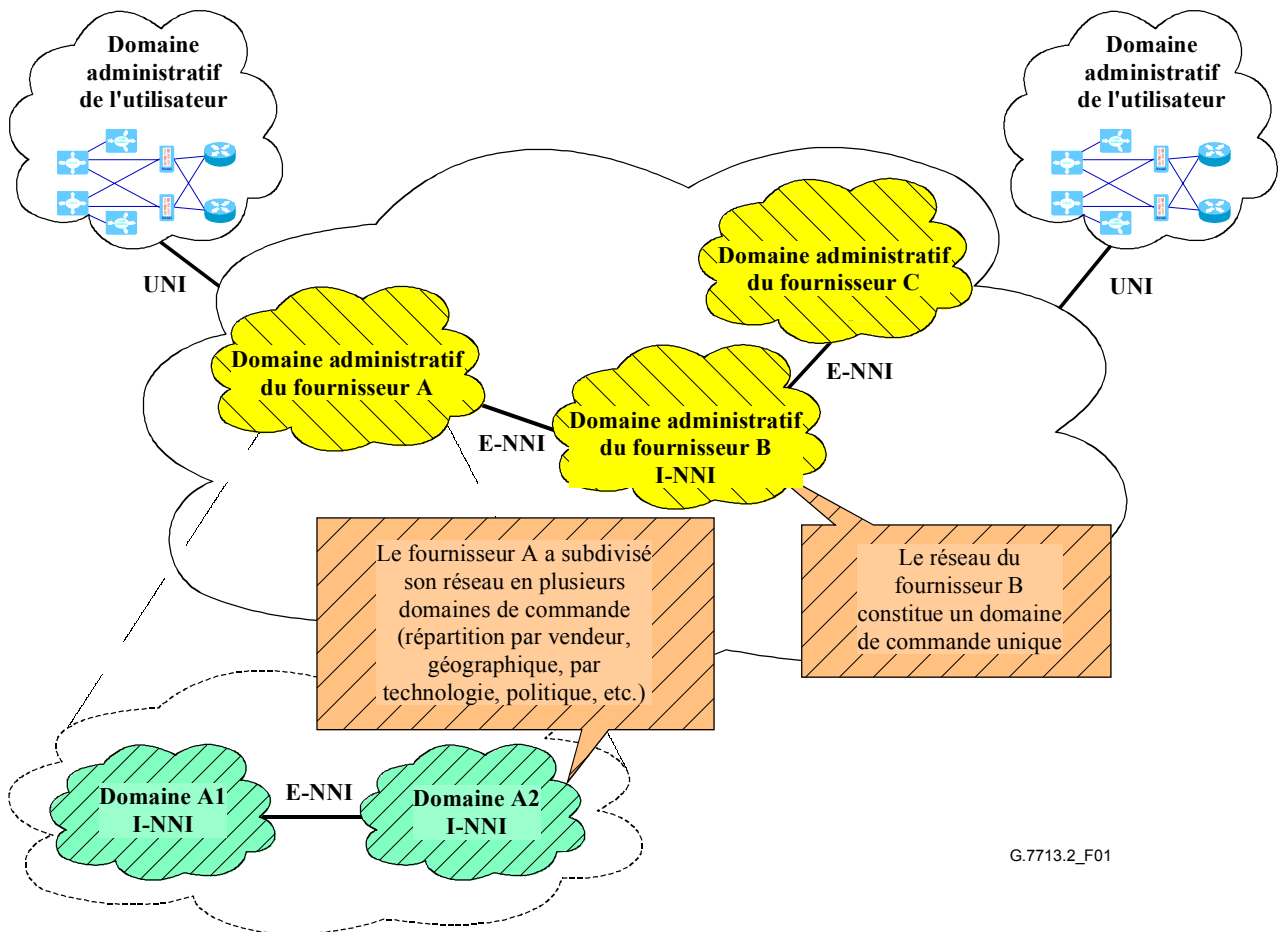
Domaine administratif de l'utilisateur

Domaine administratif de l'utilisateur

UNI

UNI

Domaine administratif du fournisseur C

E-NNI

Domaine administratif du fournisseur A

E-NNI

Domaine administratif du fournisseur B
I-NNI

Le fournisseur A a subdivisé son réseau en plusieurs domaines de commande (répartition par vendeur, géographique, par technologie, politique, etc.)

Le réseau du fournisseur B constitue un domaine de commande unique

Domaine A1
I-NNI

E-NNI

Domaine A2
I-NNI

G.7713.2_F01